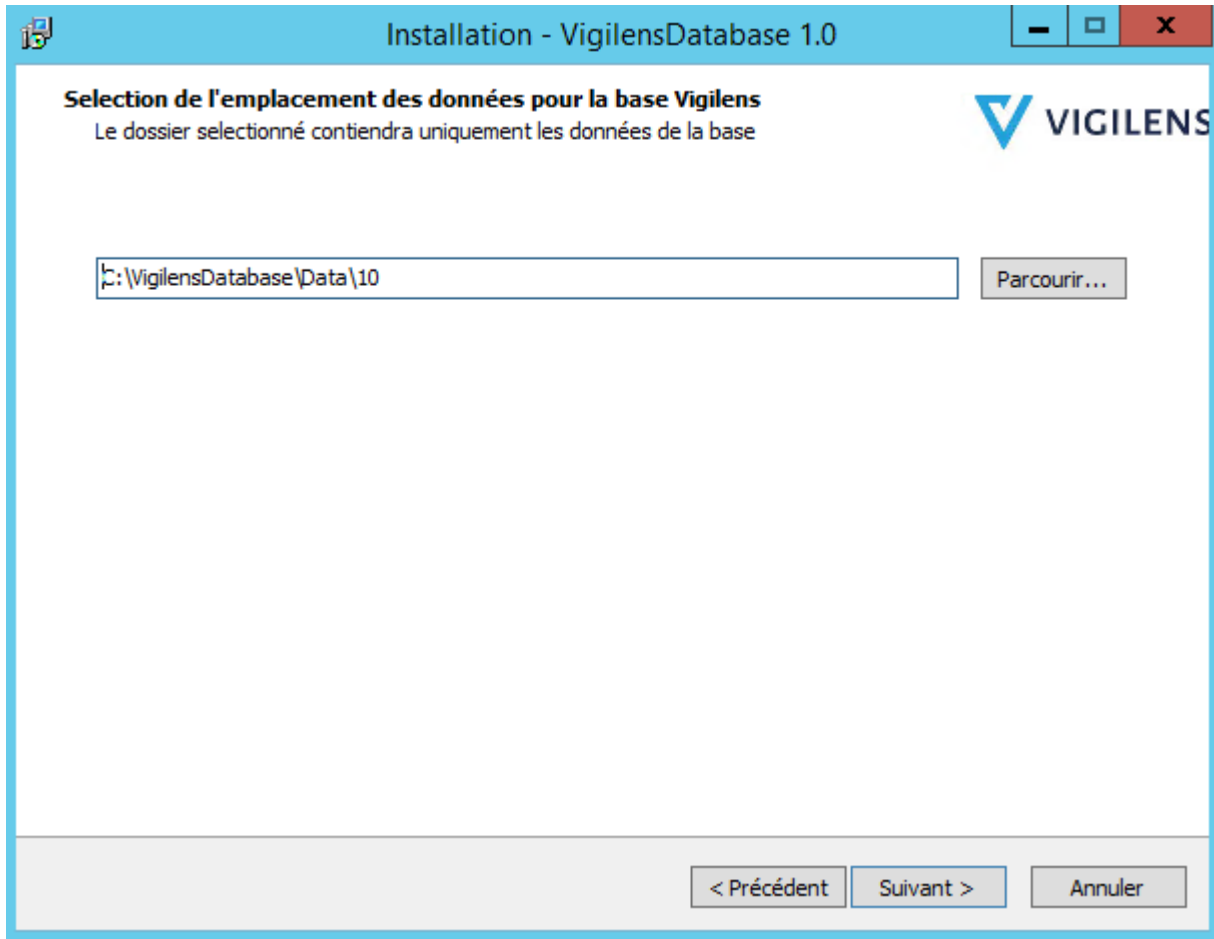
Installation - VigilensDatabase 1.0

Selection de l'emplacement des données pour la base Vigilens
Le dossier selectionné contiendra uniquement les données de la base

VIGILENS

C:\VigilensDatabase\Data\10

Parcourir...

< Précédent

Suivant >

Annuler